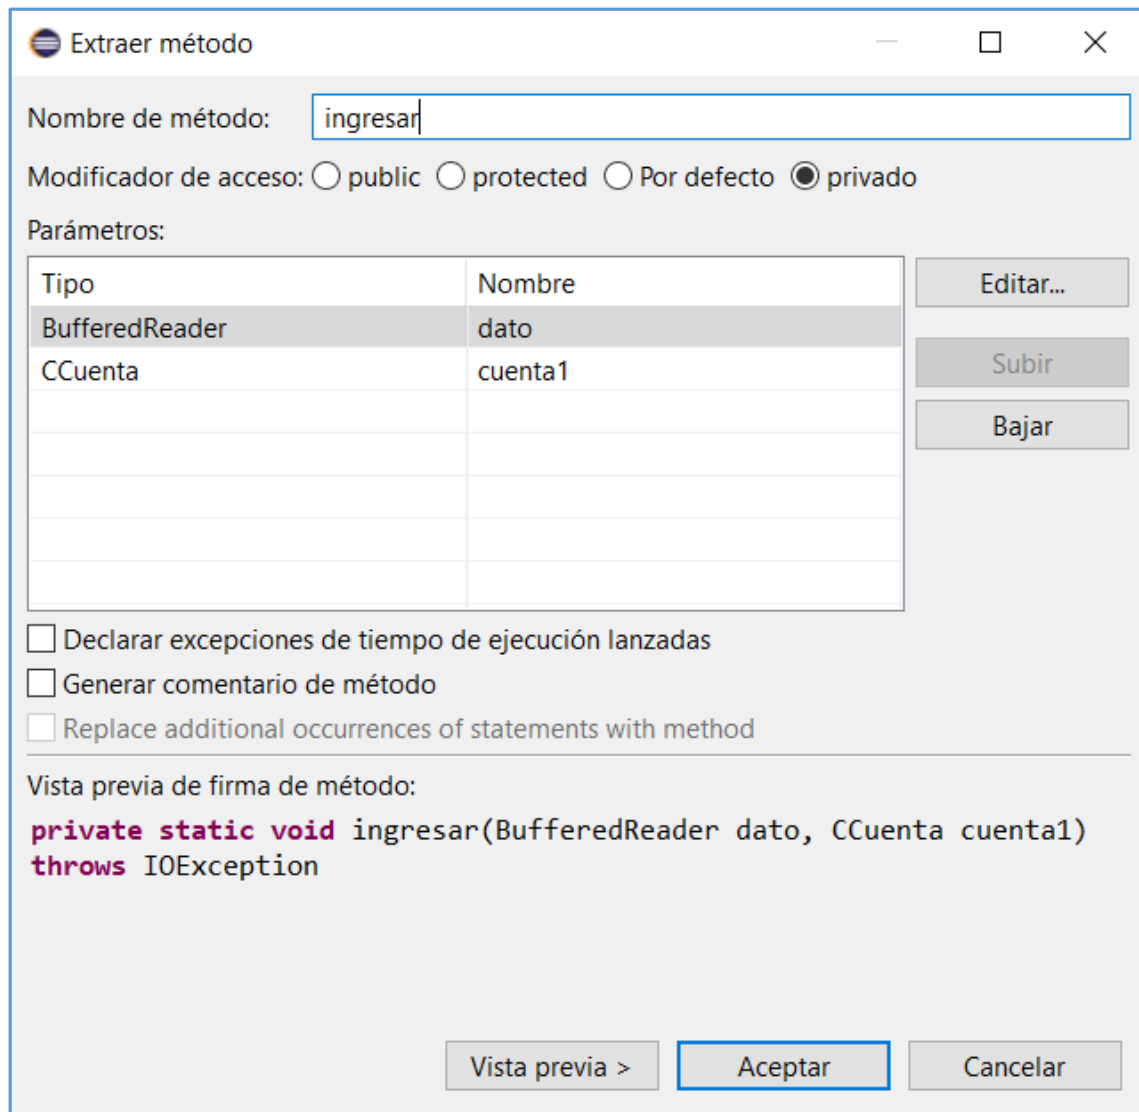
Extraer método

Nombre de método: ingresar

Modificador de acceso: public protected Por defecto privado

Parámetros:

| Tipo | Nombre |
|---|---|
| BufferedReader | dato |
| CCuenta | cuenta1 |

Editar...
Subir
Bajar

Declarar excepciones de tiempo de ejecución lanzadas
Generar comentario de método
Replace additional occurrences of statements with method

Vista previa de firma de método:
private static void ingresar(BufferedReader dato, CCuenta cuenta1) throws IOException

Vista previa > Aceptar Cancelar